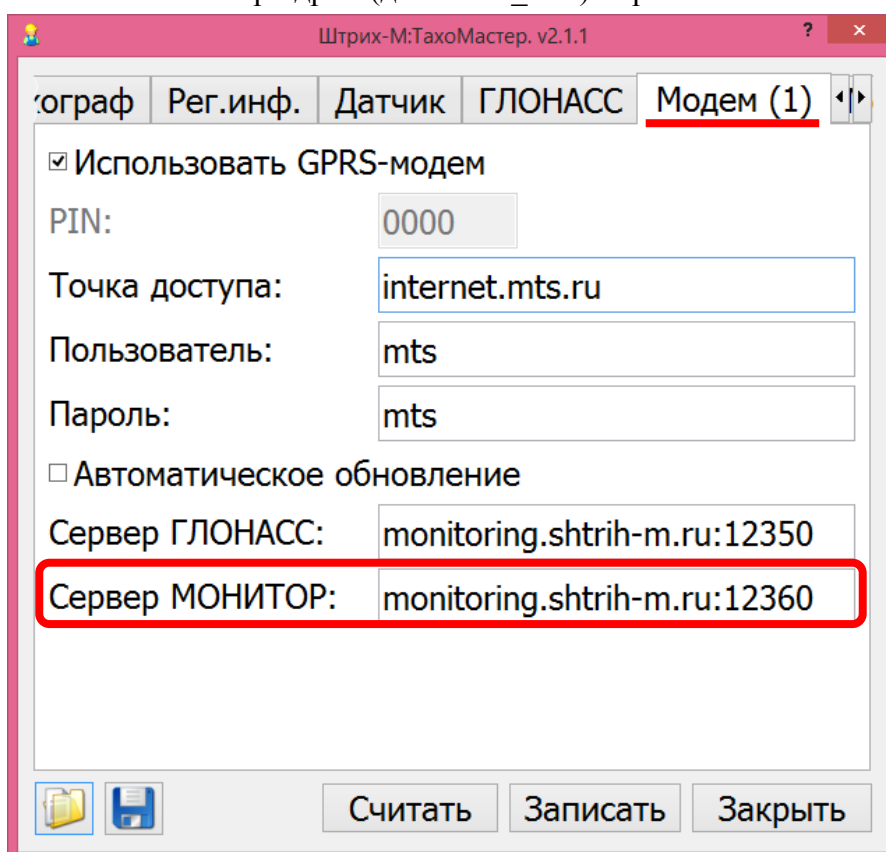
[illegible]

Штрих-М:ТахоМастер. v2.1.1

?

ограф | Рег.инф. | Датчик | ГЛОНАСС | Модем (1)

☑ Использовать GPRS-модем

PIN: 0000

Точка доступа: internet.mts.ru

Пользователь: mts

Пароль: mts

☐ Автоматическое обновление

Сервер ГЛОНАСС: monitoring.shtrih-m.ru:12350

Сервер МОНИТОР: monitoring.shtrih-m.ru:12360

Считать | Записать | Закрыть